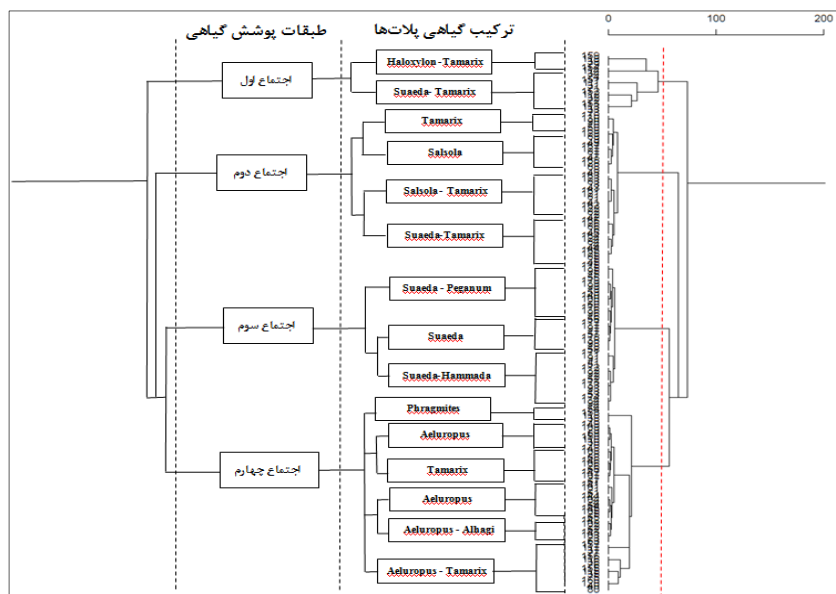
طبقات پوشش گیاهی

ترکیب گیاهی پلات‌ها

0 100 200

اجتماع اول

Haloxylon -Tamarix

Suaeda- Tamarix

اجتماع دوم

Tamarix

Salsola

Salsola - Tamarix

Suaeda-Tamarix

اجتماع سوم

Suaeda - Peganum

Suaeda

Suaeda-Hammada

اجتماع چهارم

Phragmites

Aeluropus

Tamarix

Aeluropus

Aeluropus - Albagi

Aeluropus - Tamarix

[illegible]